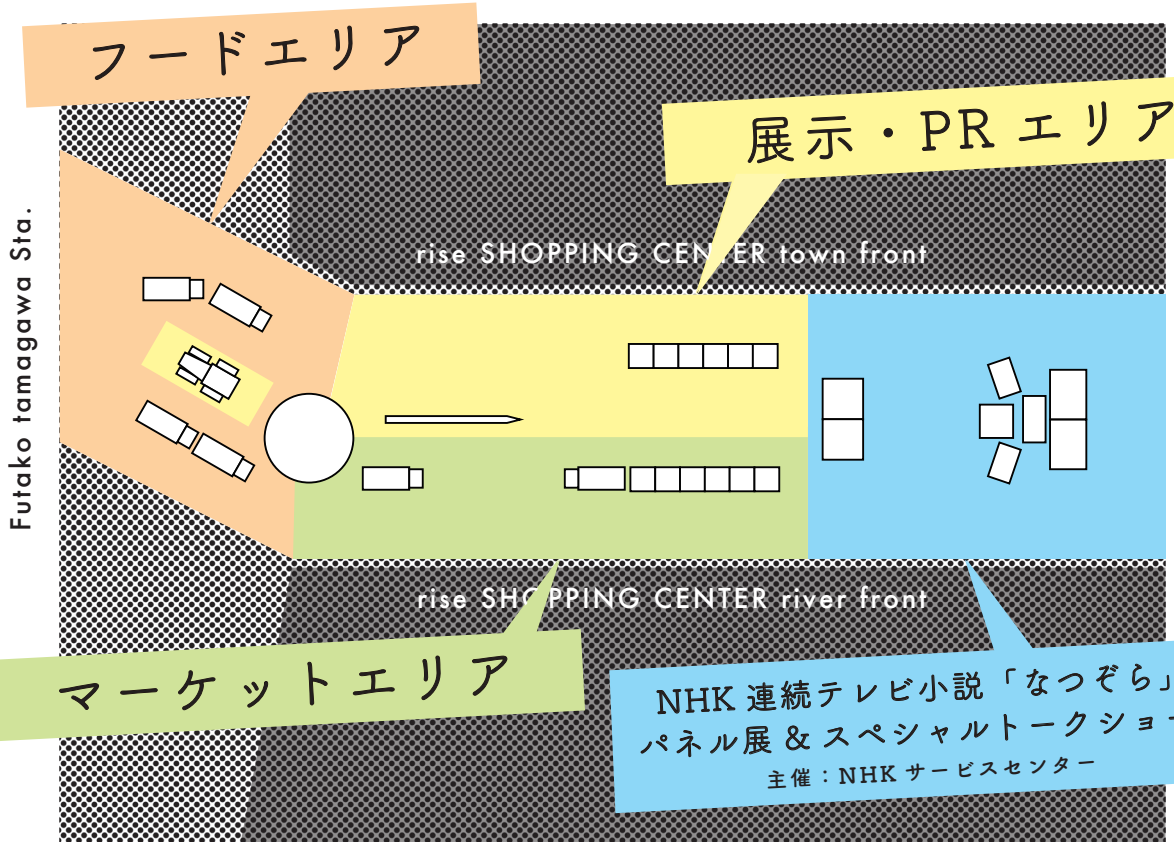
フードエリア

展示・PRエリア

Futako tamagawa Sta.

rise SHOPPING CENTER town front

rise SHOPPING CENTER river front

マーケットエリア

NHK 連続テレビ小説「なつぞら」
パネル展＆スペシャルトークショー
主催：NHK サービスセンター